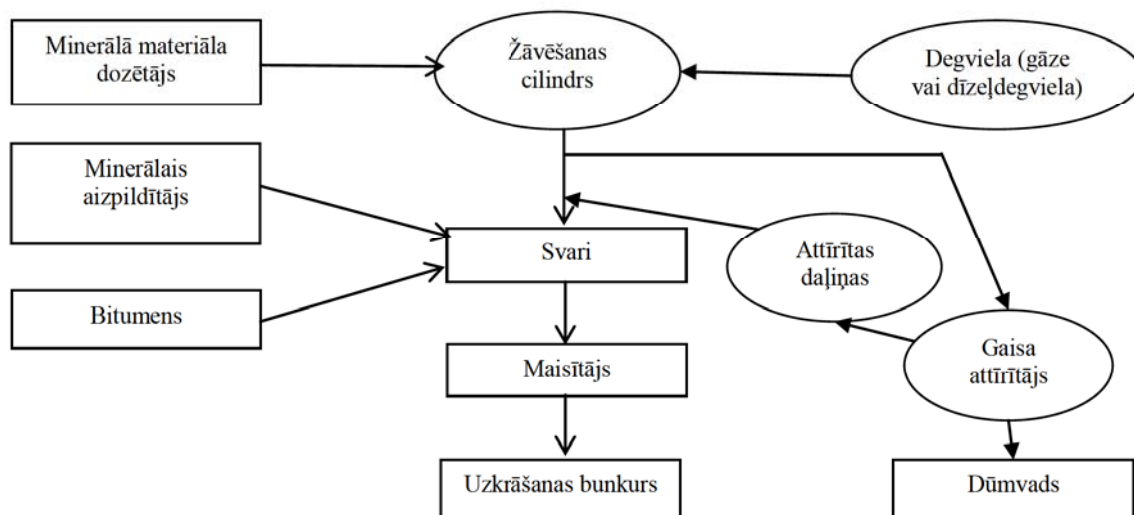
Minerālā materiāla dozētājs

Žāvēšanas cilindrs

Degviela (gāze vai dīzeļdegviela)

Minerālais aizpildītājs

Svari

Attīrītas daļiņas

Bitumens

Gaisa attīrītājs

Maisītājs

Uzkrāšanas bunkurs

Dūmvads